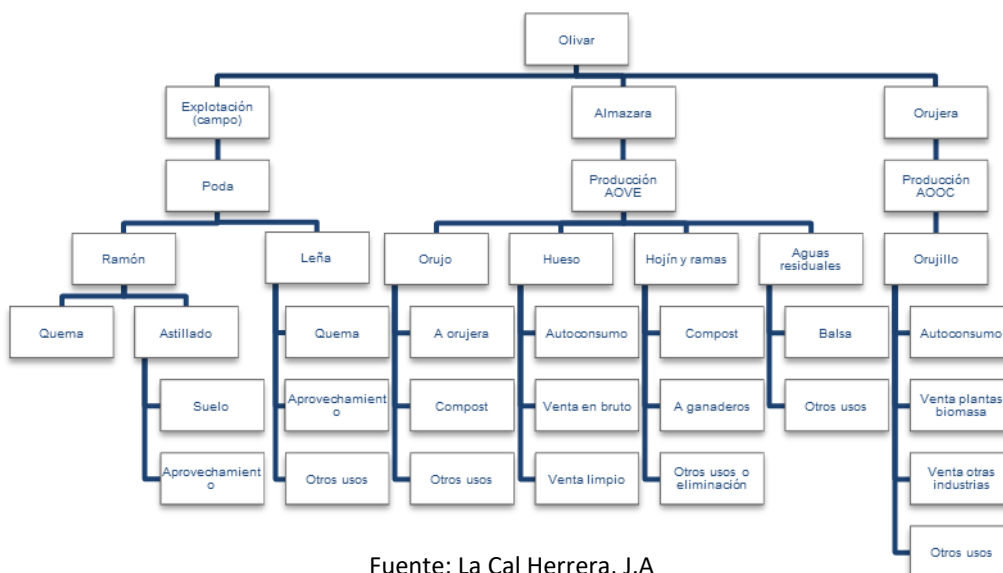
Olivar

Explotación (campo)

Poda

Ramón

Quema

Astillado

Suelo

Aprovechamiento

Leña

Quema

Aprovechamiento

Otros usos

Almazara

Producción AOVE

Orujo

A orujera

Compost

Otros usos

Hueso

Autoconsumo

Venta en bruto

Venta limpio

Hojín y ramas

Compost

A ganaderos

Otros usos o eliminación

Aguas residuales

Balsa

Otros usos

Orujera

Producción AOOC

Orujillo

Autoconsumo

Venta plantas biomasa

Venta otras industrias

Otros usos

Fuente: La Cal Herrera, J.A